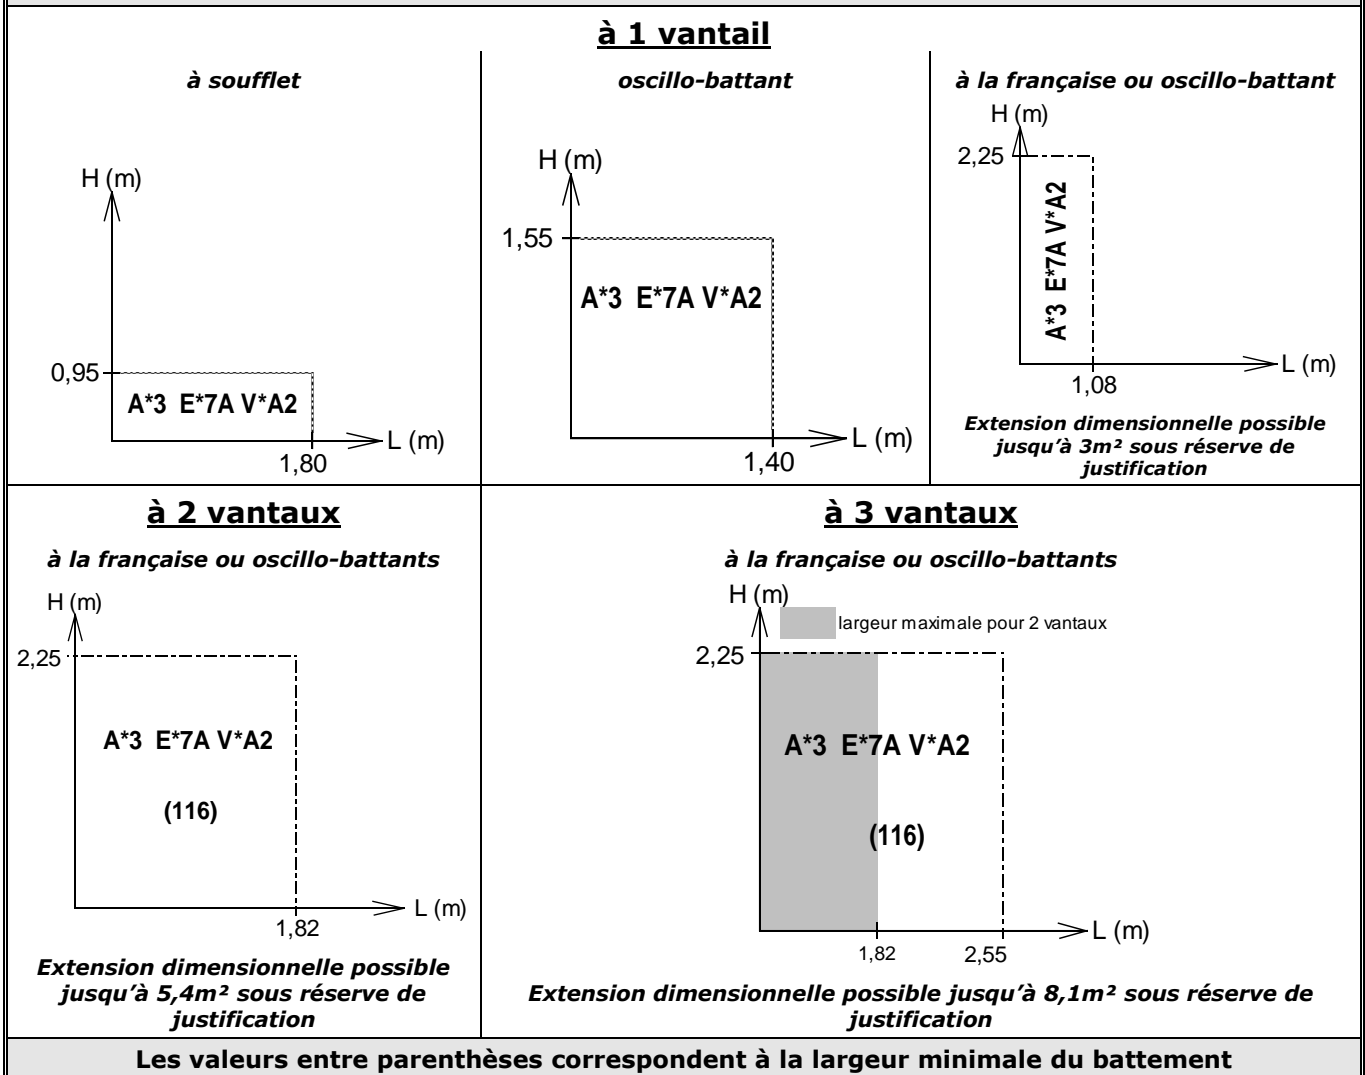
à 1 vantail

à soufflet

H (m)

0,95

A*3 E*7A V*A2

L (m)

1,80

oscillo-battant

H (m)

1,55

A*3 E*7A V*A2

L (m)

1,40

à la française ou oscillo-battant

H (m)

2,25

A*3 E*7A V*A2

L (m)

1,08

Extension dimensionnelle possible jusqu'à 3m² sous réserve de justification

à 2 vantaux

à la française ou oscillo-battants

H (m)

2,25

A*3 E*7A V*A2

(116)

L (m)

1,82

Extension dimensionnelle possible jusqu'à 5,4m² sous réserve de justification

à 3 vantaux

à la française ou oscillo-battants

H (m)

largeur maximale pour 2 vantaux

2,25

A*3 E*7A V*A2

(116)

L (m)

1,82

2,55

Extension dimensionnelle possible jusqu'à 8,1m² sous réserve de justification

Les valeurs entre parenthèses correspondent à la largeur minimale du battement